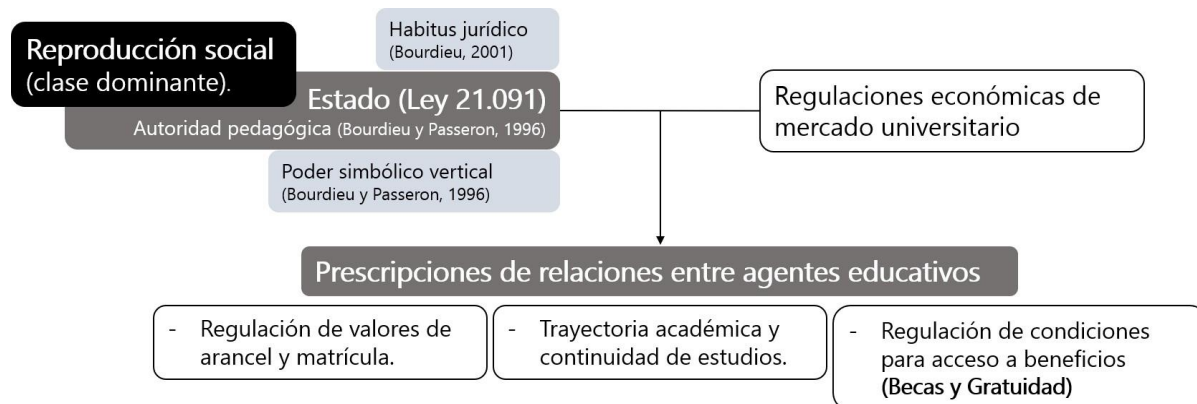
Reproducción social
(clase dominante).

Habitus jurídico
(Bourdieu, 2001)

Estado (Ley 21.091)
Autoridad pedagógica (Bourdieu y Passeron, 1996)

Poder simbólico vertical
(Bourdieu y Passeron, 1996)

Regulaciones económicas de mercado universitario

Prescripciones de relaciones entre agentes educativos

- Regulación de valores de arancel y matrícula.

- Trayectoria académica y continuidad de estudios.

- Regulación de condiciones para acceso a beneficios (Becas y Gratuidad)